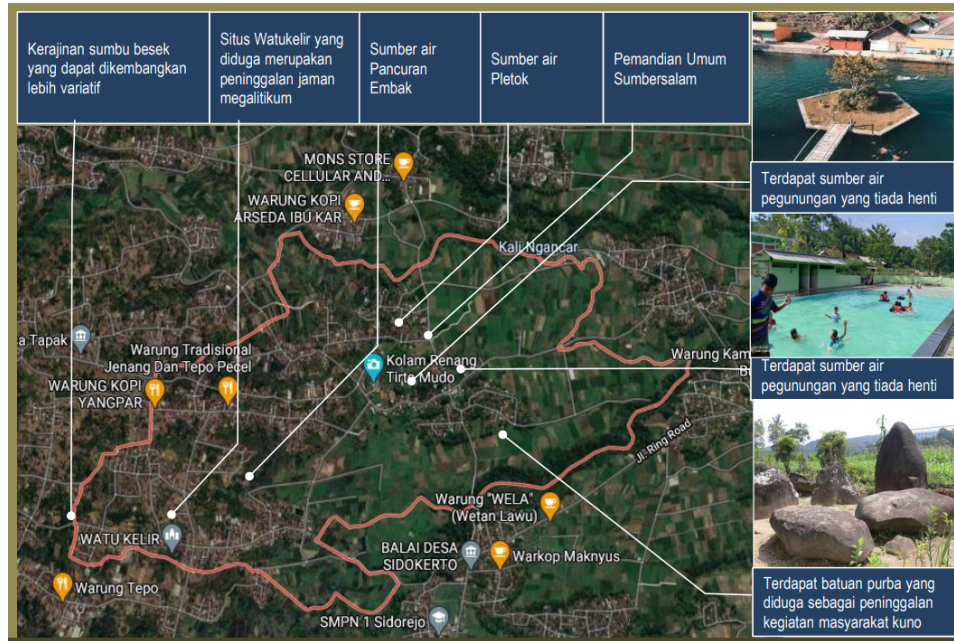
Kerajinan sumbu besek yang dapat dikembangkan lebih variatif

Situs Watukelir yang diduga merupakan peninggalan jaman megalitikum

Sumber air Pancuran Embak

Sumber air Pletok

Pemandian Umum Sumbersalam

Terdapat sumber air pegunungan yang tiada henti

Terdapat sumber air pegunungan yang tiada henti

Terdapat batuan purba yang diduga sebagai peninggalan kegiatan masyarakat kuno

MONS STORE CELLULAR AND...

WARUNG KOPI ARSEDA IBU KAR

Kali Ngancar

a Tapak

Warung Tradisional Jenang Dan Tepo Pecel

WARUNG KOPI YANGPAR

Kolam Renang Tirto Mudo

Warung Kam

Jl. Ring Road

Warung "WELA" (Wetan Lawu)

WATU KELIR

BALAI DESA SIDOKERTO

Warkop Maknyus

Warung Tepo

SMPN 1 Sidorejo